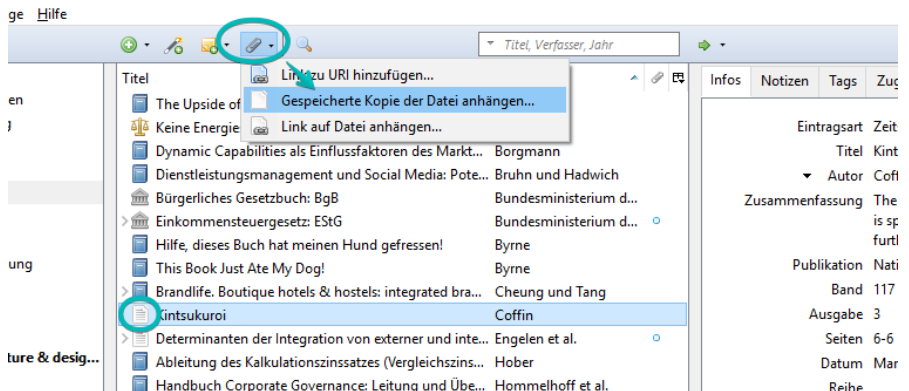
ge Hilfe

Titel, Verfasser, Jahr

en
ung
ture & desig...

Titel
The Upside of
Keine Energie
Dynamic Capabilities als Einflussfaktoren des Markt... Borgmann
Dienstleistungsmanagement und Social Media: Pote... Bruhn und Hadwich
Bürgerliches Gesetzbuch: BgB Bundesministerium d...
Einkommensteuergesetz: EStG Bundesministerium d...
Hilfe, dieses Buch hat meinen Hund gefressen! Byrne
This Book Just Ate My Dog! Byrne
Brandlife. Boutique hotels & hostels: integrated bra... Cheung und Tang
Kintsukuroi Coffin
Determinanten der Integration von externer und inte... Engelen et al.
Ableitung des Kalkulationszinssatzes (Vergleichszins... Hober
Handbuch Corporate Governance: Leitung und Übe... Hommelhoff et al.

Link zu URI hinzufügen...
Gespeicherte Kopie der Datei anhängen...
Link auf Datei anhängen...

Infos | Notizen | Tags | Zu

Eintragsart Zeit
Titel Kint
Autor Coff
Zusammenfassung The is sp furtl
Publikation Nati
Band 117
Ausgabe 3
Seiten 6-6
Datum Mar
Reihe